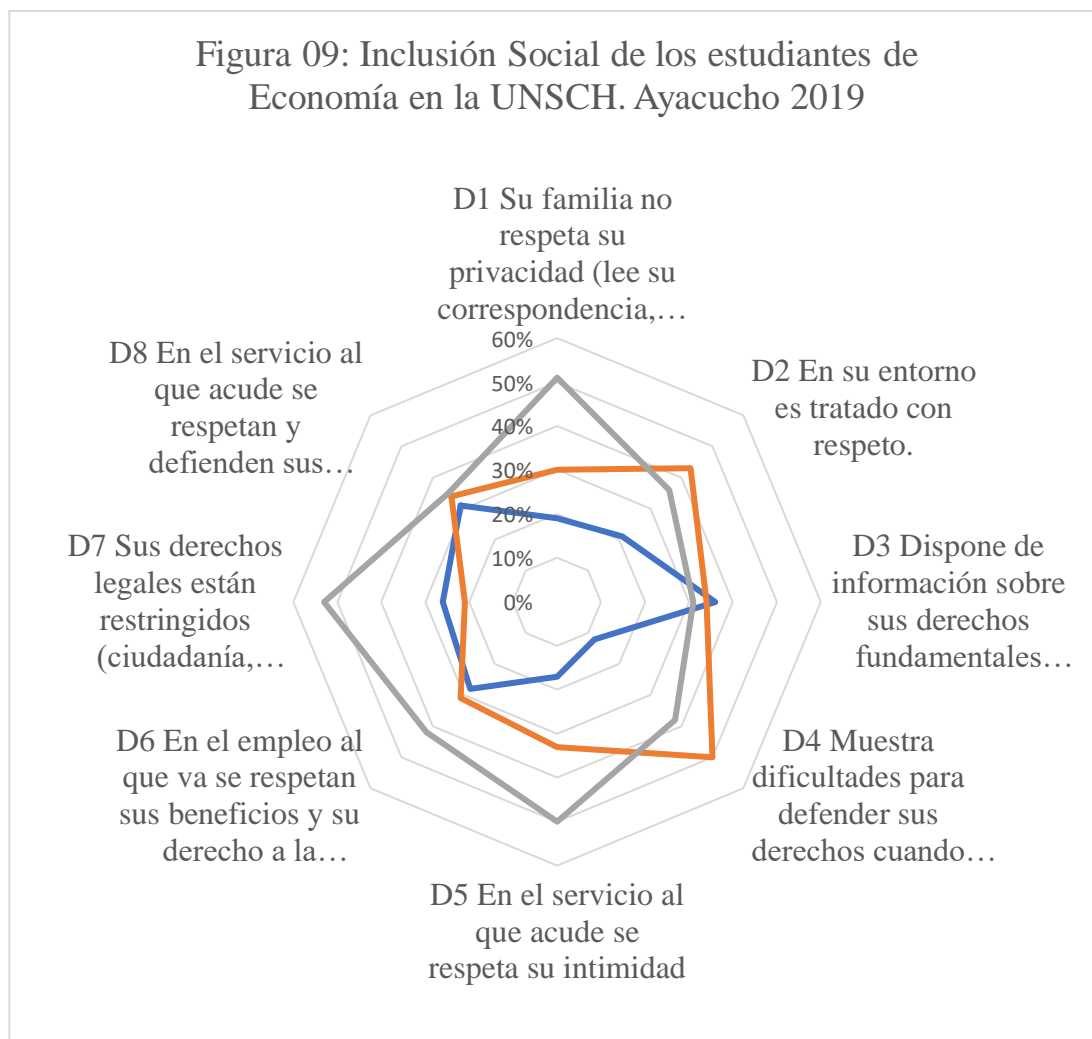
Figura 09: Inclusión Social de los estudiantes de Economía en la UNSCH. Ayacucho 2019

D1 Su familia no respeta su privacidad (lee su correspondencia,…

60%
50%
40%
30%
20%
10%
0%

D2 En su entorno es tratado con respeto.

D3 Dispone de información sobre sus derechos fundamentales…

D4 Muestra dificultades para defender sus derechos cuando…

D5 En el servicio al que acude se respeta su intimidad

D6 En el empleo al que va se respetan sus beneficios y su derecho a la…

D7 Sus derechos legales están restringidos (ciudadanía,…

D8 En el servicio al que acude se respetan y defienden sus…